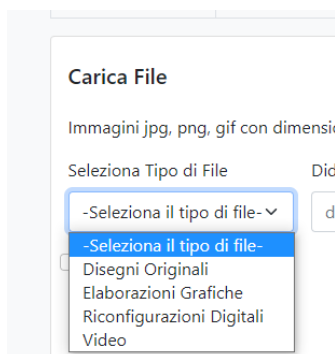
Carica File

Immagini jpg, png, gif con dimensio

Seleziona Tipo di File

Did

-Seleziona il tipo di file-

d

-Seleziona il tipo di file-
Disegni Originali
Elaborazioni Grafiche
Riconfigurazioni Digitali
Video